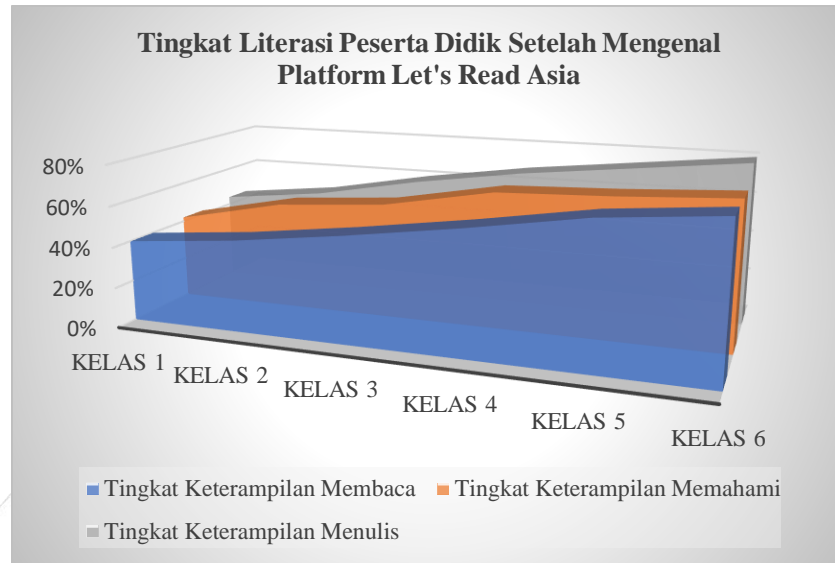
Tingkat Literasi Peserta Didik Setelah Mengenal Platform Let's Read Asia

80%
60%
40%
20%
0%

KELAS 1
KELAS 2
KELAS 3
KELAS 4
KELAS 5
KELAS 6

Tingkat Keterampilan Membaca
Tingkat Keterampilan Memahami
Tingkat Keterampilan Menulis